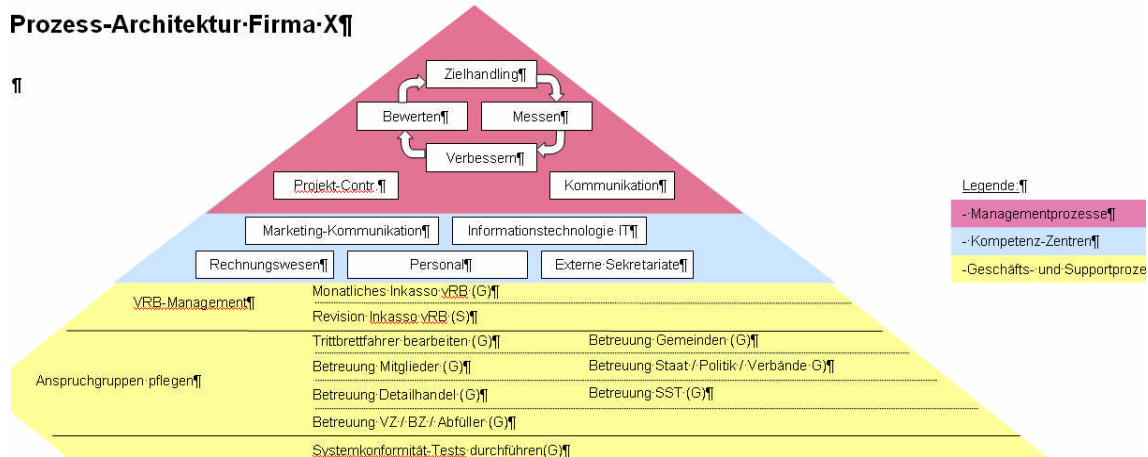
Prozess-Architektur·Firma·X¶

¶

Zielhandling¶

Bewerten¶

Messen¶

Verbessern¶

Projekt-Contr.¶

Kommunikation¶

Marketing-Kommunikation¶

Informationstechnologie·IT¶

Rechnungswesen¶

Personal¶

Externe·Sekretariate¶

VRB-Management¶

Monatliches·Inkasso·vRB·(G)¶

Revision·Inkasso·vRB·(S)¶

Anspruchgruppen·pflegen¶

Trittbrettfahrer·bearbeiten·(G)¶

Betreuung·Gemeinden·(G)¶

Betreuung·Mitglieder·(G)¶

Betreuung·Staat·/·Politik·/·Verbände·G)¶

Betreuung·Detailhandel·(G)¶

Betreuung·SST·(G)¶

Betreuung·VZ·/·BZ·/·Abfüller·(G)¶

Systemkonformität-Tests·durchführen(G)¶

Legende:¶

-·Managementprozesse¶

-·Kompetenz-Zentren¶

-Geschäfts-·und·Supportproze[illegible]